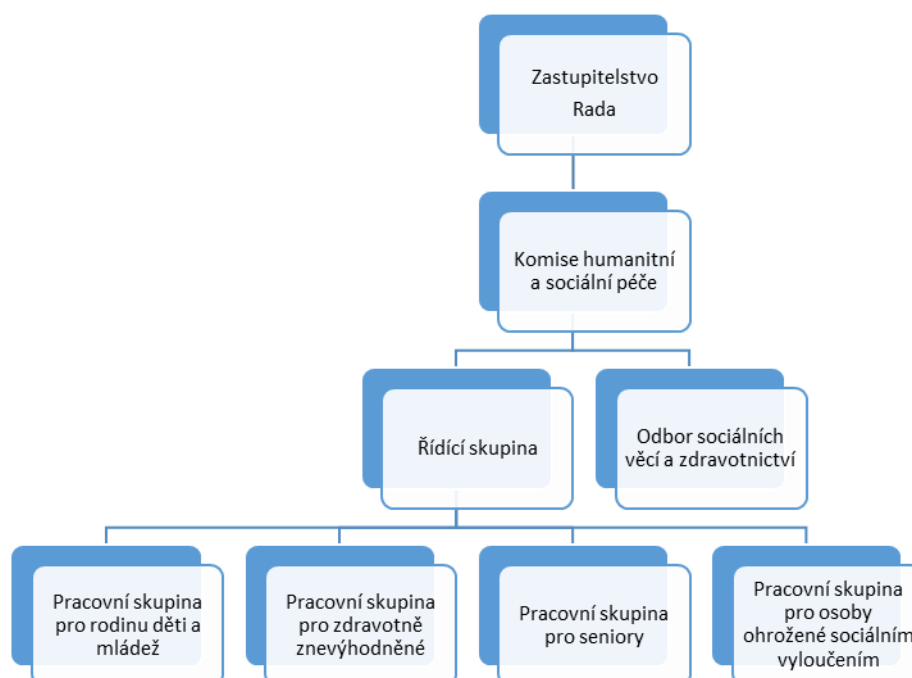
Zastupitelstvo
Rada

Komise humanitní a sociální péče

Řídící skupina

Odbor sociálních věcí a zdravotnictví

Pracovní skupina pro rodinu děti a mládež

Pracovní skupina pro zdravotně znevýhodněné

Pracovní skupina pro seniory

Pracovní skupina pro osoby ohrožené sociálním vyloučením